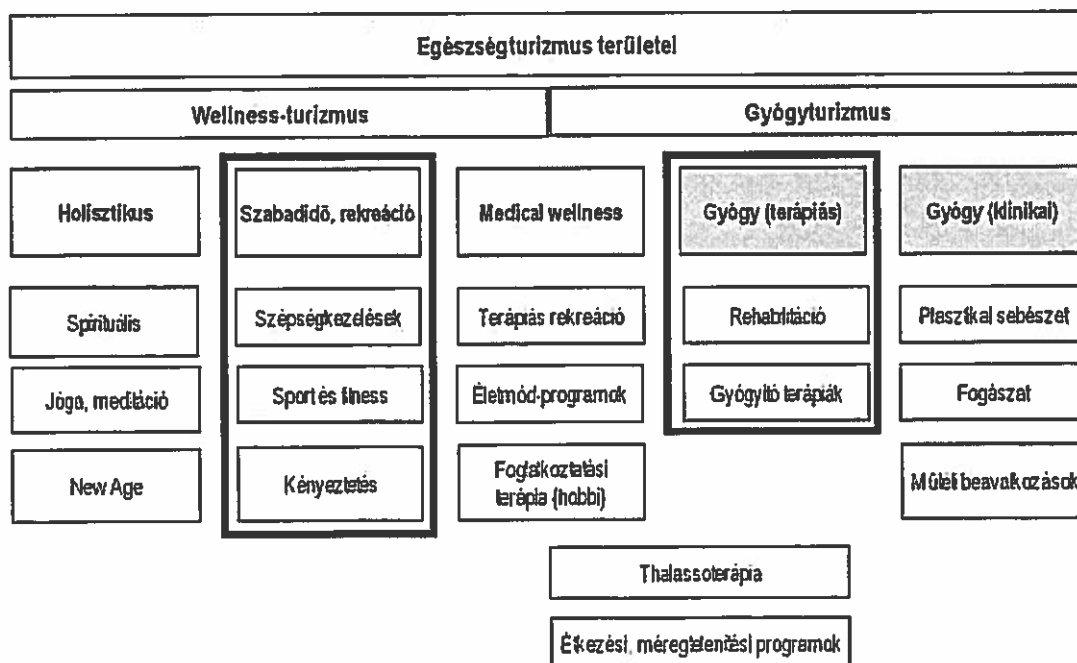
Egészségturizmus területei

Wellness-turizmus

Gyógyturizmus

Holisztikus

Spirituális

Jóga, meditáció

New Age

Szabadidő, rekreáció

Szépségkezelések

Sport és fitness

Kényeztetés

Medical wellness

Terápiás rekreáció

Életmód-programok

Foglalkoztatási terápia (hobbi)

Gyógy (terápiás)

Rehabilitáció

Gyógyító terápiák

Gyógy (klinikai)

Plasztikai sebészet

Fogászat

Műtéti beavatkozások

Thalassoterápia

Étkezési, méregtelenítési programok